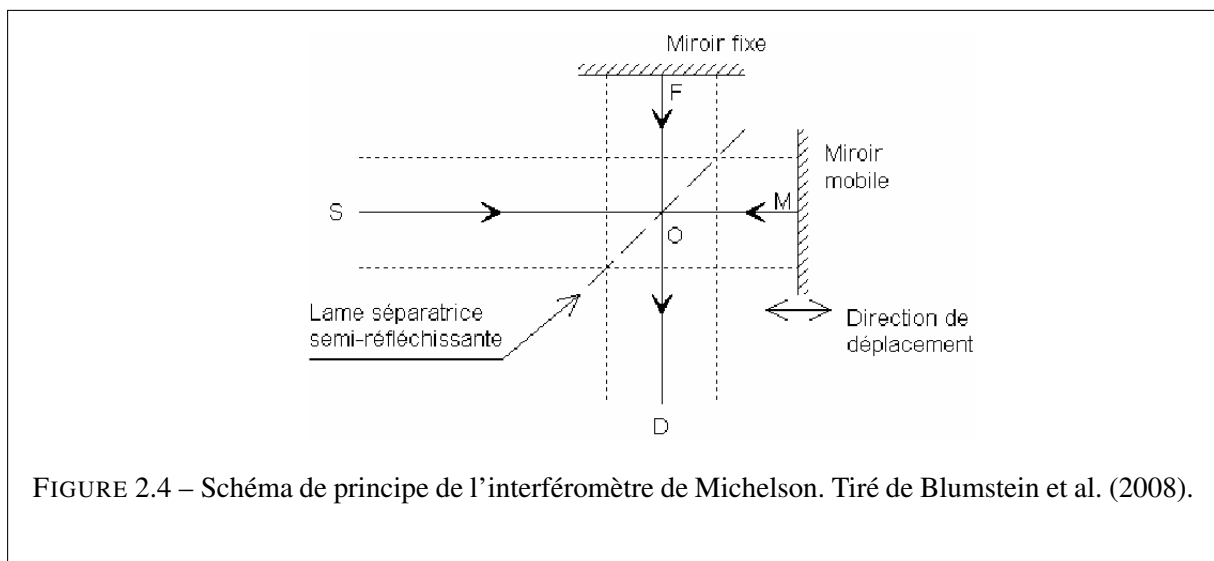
Miroir fixe

F

Miroir mobile

S

M

O

Lame séparatrice semi-réfléchissante

Direction de déplacement

D

FIGURE 2.4 – Schéma de principe de l'interféromètre de Michelson. Tiré de Blumstein et al. (2008).